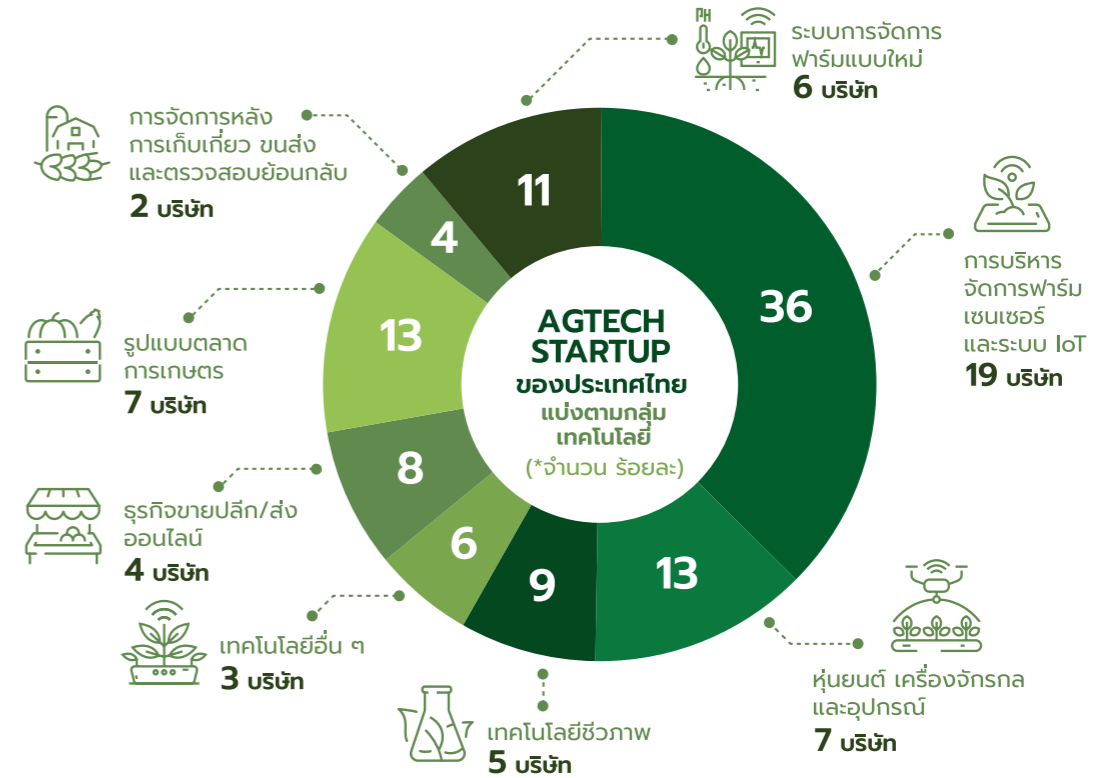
AGTECH STARTUP
ของประเทศไทย
แบ่งตามกลุ่ม
เทคโนโลยี
(*จำนวน ร้อยละ)

36
13
9
6
8
13
4
11

PH
ระบบการจัดการฟาร์มแบบใหม่
6 บริษัท

การบริหารจัดการฟาร์มเซนเซอร์และระบบ IoT
19 บริษัท

หุ่นยนต์ เครื่องจักรกลและอุปกรณ์
7 บริษัท

เทคโนโลยีชีวภาพ
5 บริษัท

เทคโนโลยีอื่น ๆ
3 บริษัท

ธุรกิจขายปลีก/ส่งออนไลน์
4 บริษัท

รูปแบบตลาดการเกษตร
7 บริษัท

การจัดการหลังการเก็บเกี่ยว ขนส่งและตรวจสอบย้อนกลับ
2 บริษัท